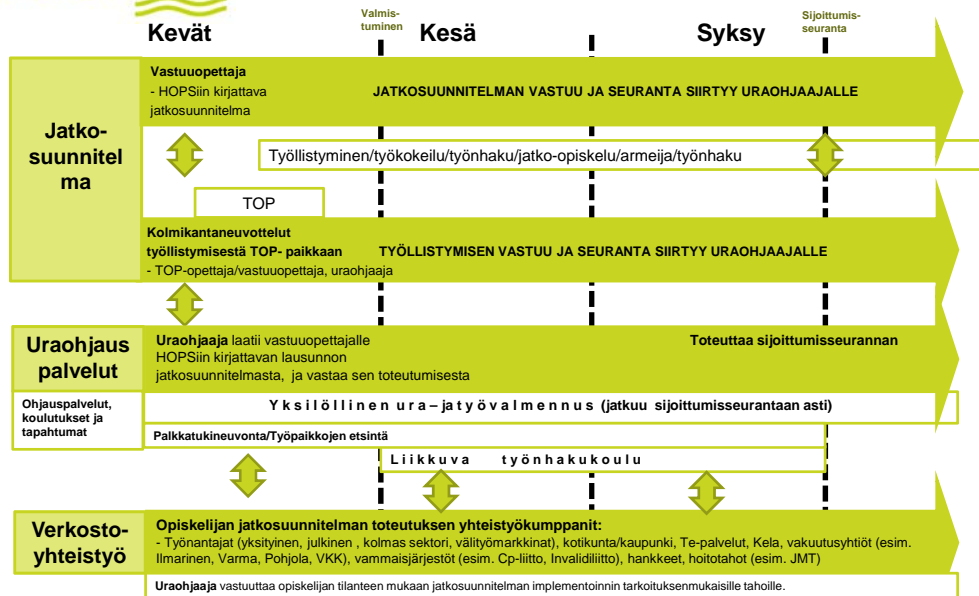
Kevät

Valmistuminen

Kesä

Syksy

Sijoittumisseuranta

Jatkosuunnitelma

Vastuuopettaja
- HOPSiin kirjattava jatkosuunnitelma

JATKOSUUNNITELMAN VASTUU JA SEURANTA SIIRTYY URAOHJAAJALLE

Työllistyminen/työkokeilu/työnhaku/jatko-opiskelu/armeija/työnhaku

TOP

Kolmikantaneuvottelut työllistymisestä TOP- paikkaan

TYÖLLISTYMISEN VASTUU JA SEURANTA SIIRTYY URAOHJAAJALLE

- TOP-opettaja/vastuuopettaja, uraohjaaja

Uraohjaus palvelut

Uraohjaaja laatii vastuuopettajalle HOPSiin kirjattavan lausunnon jatkosuunnitelmasta, ja vastaa sen toteutumisesta

Toteuttaa sijoittumisseurannan

Ohjauspalvelut, koulutukset ja tapahtumat

Yksilöllinen ura – ja työvalmennus (jatkuu sijoittumisseurantaan asti)

Palkkatukineuvonta/Työpaikkojen etsintä

Liikkuva työnhakukoulu

Verkostoyhteistyö

Opiskelijan jatkosuunnitelman toteutuksen yhteistyökumppanit:
- Työnantajat (yksityinen, julkinen , kolmas sektori, välityömarkkinat), kotikunta/kaupunki, Te-palvelut, Kela, vakuutusyhtiöt (esim. Ilmarinen, Varma, Pohjola, VKK), vammaisjärjestöt (esim. Cp-liitto, Invalidiliitto), hankkeet, hoitotahot (esim. JMT)

Uraohjaaja vastuuttaa opiskelijan tilanteen mukaan jatkosuunnitelman implementoinnin tarkoituksenmukaisille tahoille.